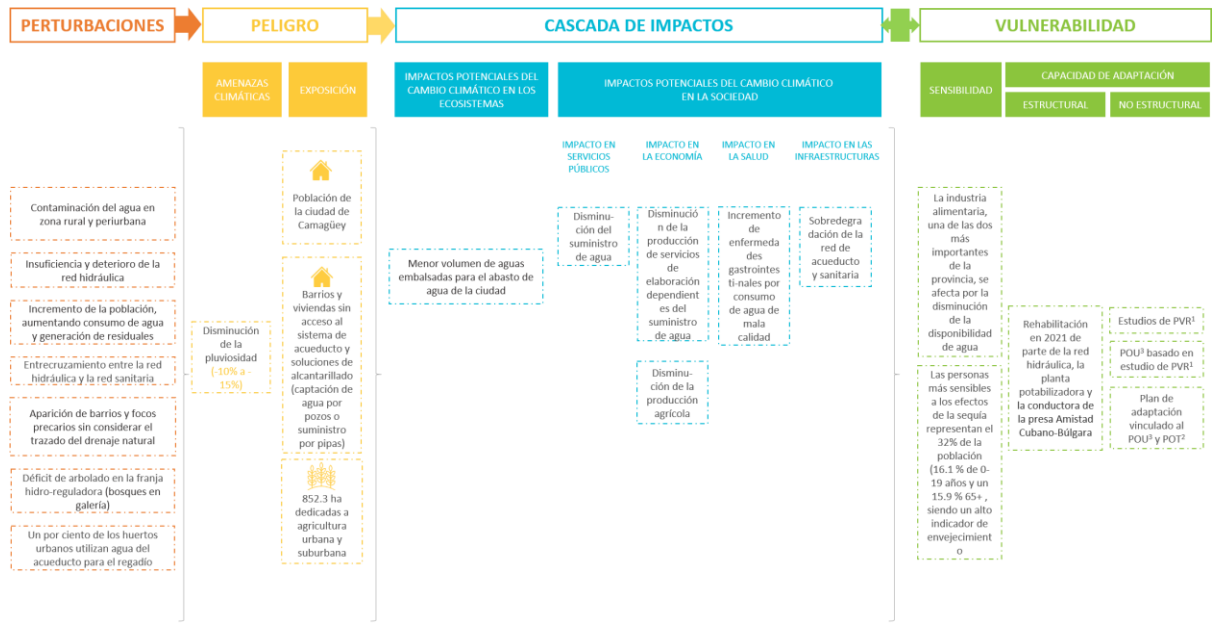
PERTURBACIONES

PELIGRO

CASCADA DE IMPACTOS

VULNERABILIDAD

AMENAZAS CLIMÁTICAS

EXPOSICIÓN

IMPACTOS POTENCIALES DEL CAMBIO CLIMÁTICO EN LOS ECOSISTEMAS

IMPACTOS POTENCIALES DEL CAMBIO CLIMÁTICO EN LA SOCIEDAD

SENSIBILIDAD

CAPACIDAD DE ADAPTACIÓN

ESTRUCTURAL

NO ESTRUCTURAL

IMPACTO EN SERVICIOS PÚBLICOS

IMPACTO EN LA ECONOMÍA

IMPACTO EN LA SALUD

IMPACTO EN LAS INFRAESTRUCTURAS

Contaminación del agua en zona rural y periurbana

Insuficiencia y deterioro de la red hidráulica

Incremento de la población, aumentando consumo de agua y generación de residuales

Entrecruzamiento entre la red hidráulica y la red sanitaria

Aparición de barrios y focos precarios sin considerar el trazado del drenaje natural

Déficit de arbolado en la franja hidro-reguladora (bosques en galería)

Un por ciento de los huertos urbanos utilizan agua del acueducto para el regadío

Disminución de la pluviosidad (-10% a -15%)

Población de la ciudad de Camagüey

Barrios y viviendas sin acceso al sistema de acueducto y soluciones de alcantarillado (captación de agua por pozos o suministro por pipas)

852.3 ha dedicadas a agricultura urbana y suburbana

Menor volumen de aguas embalsadas para el abasto de agua de la ciudad

Disminución del suministro de agua

Disminución de la producción de servicios de elaboración dependientes del suministro de agua

Disminución de la producción agrícola

Incremento de enfermedades gastrointestinales por consumo de agua de mala calidad

Sobredegradación de la red de acueducto y sanitaria

La industria alimentaria, una de las dos más importantes de la provincia, se afecta por la disminución de la disponibilidad de agua

Las personas más sensibles a los efectos de la sequía representan el 32% de la población (16.1 % de 0-19 años y un 15.9 % 65+ , siendo un alto indicador de envejecimiento

Rehabilitación en 2021 de parte de la red hidráulica, la planta potabilizadora y la conductora de la presa Amistad Cubano-Búlgara

Estudios de PVR$^1$

POU$^3$ basado en estudio de PVR$^1$

Plan de adaptación vinculado al POU$^3$ y POT$^2$